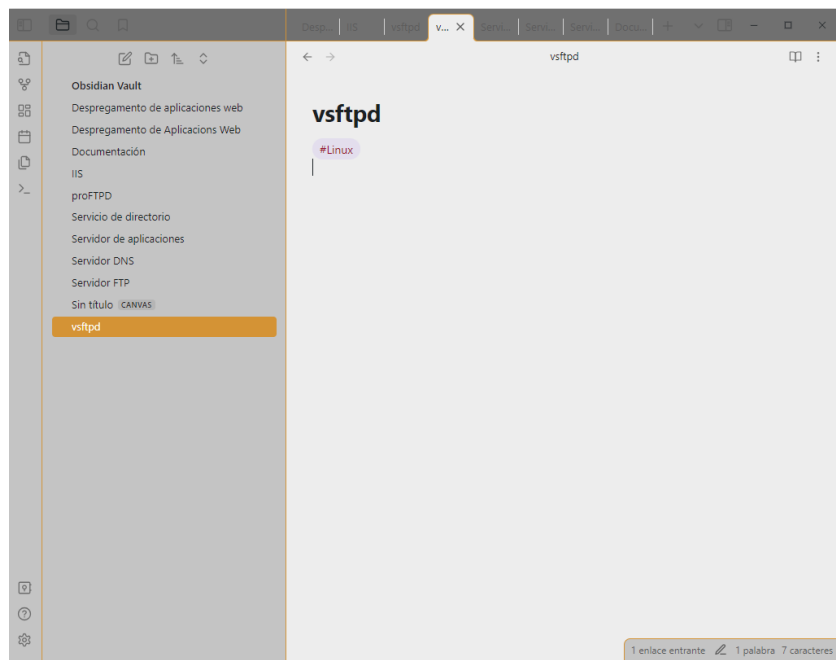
Desp... | IIS | vsftpd | v... × | Servi... | Servi... | Servi... | Docu... | +

vsftpd

Obsidian Vault
Despregamento de aplicaciones web
Despregamento de Aplicacions Web
Documentación
IIS
proFTPD
Servicio de directorio
Servidor de aplicaciones
Servidor DNS
Servidor FTP
Sin título CANVAS
vsftpd

vsftpd

#Linux

1 enlace entrante 1 palabra 7 caracteres